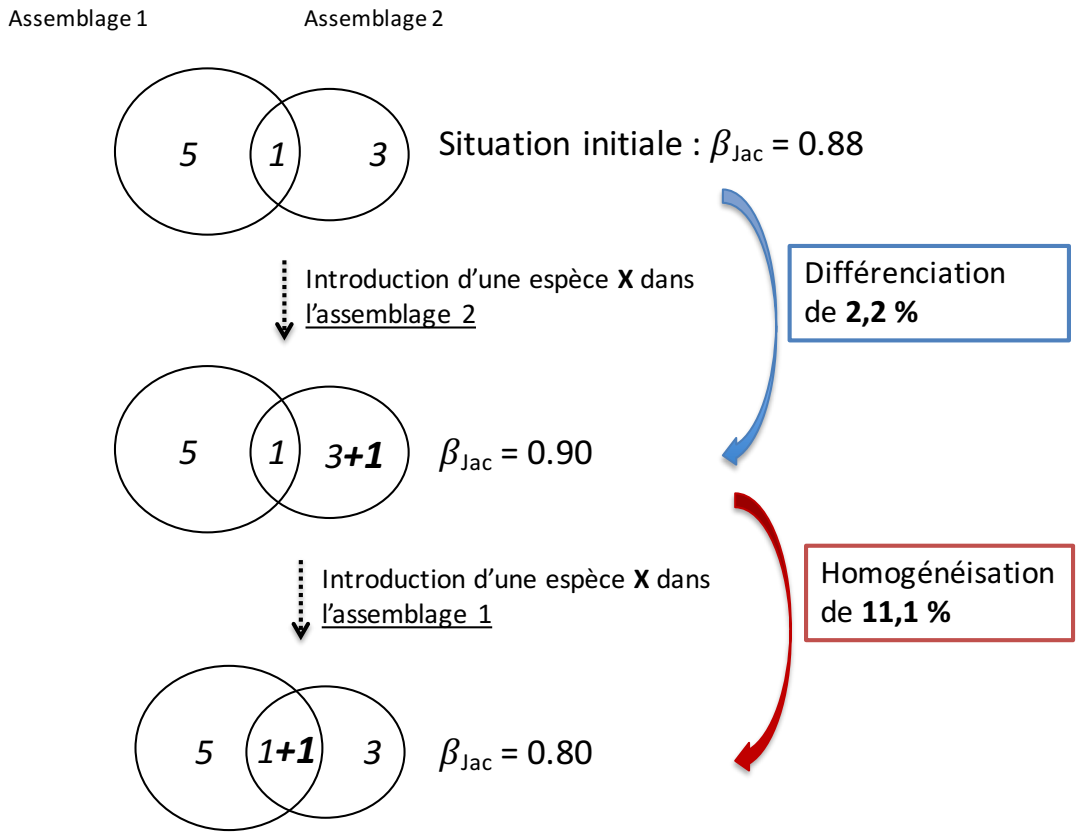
Assemblage 1

Assemblage 2

5

1

3

Situation initiale : $\beta_{\text{Jac}}$ = 0.88

Introduction d'une espèce **X** dans l'assemblage 2

Différenciation de **2,2 %**

5

1

3**+1**

$\beta_{\text{Jac}}$ = 0.90

Introduction d'une espèce **X** dans l'assemblage 1

Homogénéisation de **11,1 %**

5

1**+1**

3

$\beta_{\text{Jac}}$ = 0.80